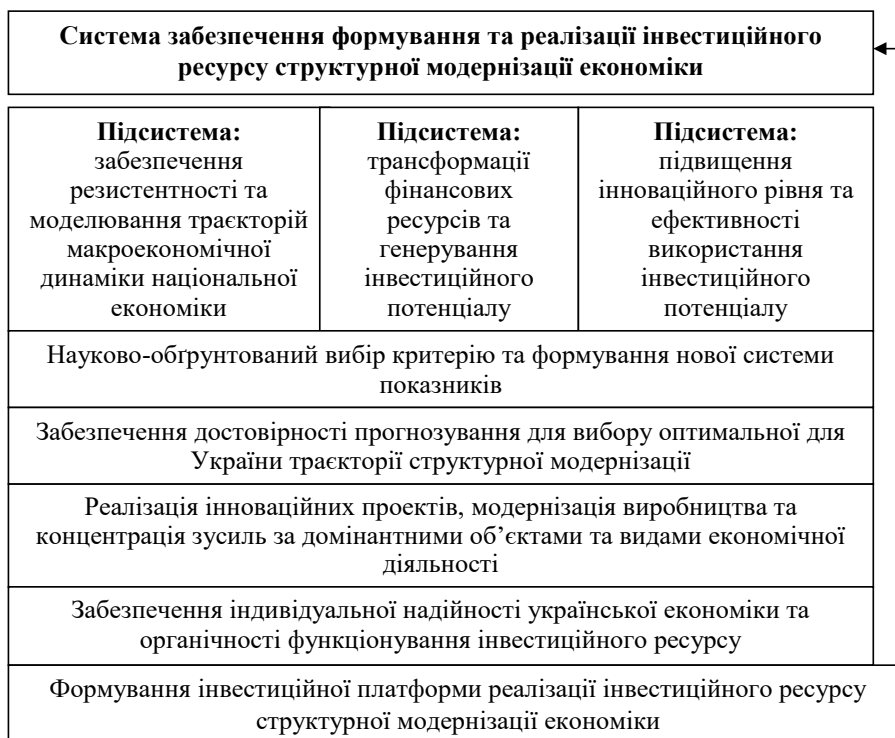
Система забезпечення формування та реалізації інвестиційного ресурсу структурної модернізації економіки

| Підсистема: забезпечення резистентності та моделювання траєкторій макроекономічної динаміки національної економіки | Підсистема: трансформації фінансових ресурсів та генерування інвестиційного потенціалу | Підсистема: підвищення інноваційного рівня та ефективності використання інвестиційного потенціалу |
|---|---|---|

Науково-обґрунтований вибір критерію та формування нової системи показників

Забезпечення достовірності прогнозування для вибору оптимальної для України траєкторії структурної модернізації

Реалізація інноваційних проектів, модернізація виробництва та концентрація зусиль за домінантними об'єктами та видами економічної діяльності

Забезпечення індивідуальної надійності української економіки та органічності функціонування інвестиційного ресурсу

Формування інвестиційної платформи реалізації інвестиційного ресурсу структурної модернізації економіки